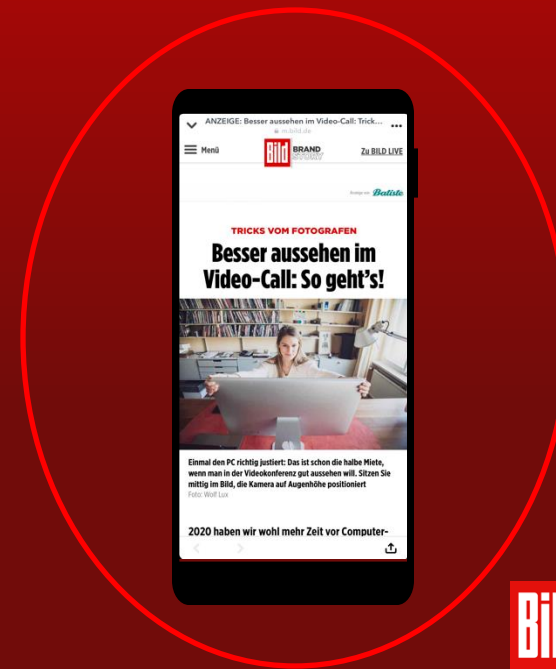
ANZEIGE: Besser aussehen im Video-Call: Trick...
m.bild.de

Menü

Bild BRAND STORY

Zu BILD LIVE

Batiste

TRICKS VOM FOTOGRAFEN

Besser aussehen im Video-Call: So geht's!

Einmal den PC richtig justiert: Das ist schon die halbe Miete, wenn man in der Videokonferenz gut aussehen will. Sitzen Sie mittig im Bild, die Kamera auf Augenhöhe positioniert
Foto: Wolf Lux

2020 haben wir wohl mehr Zeit vor Computer-

Bil